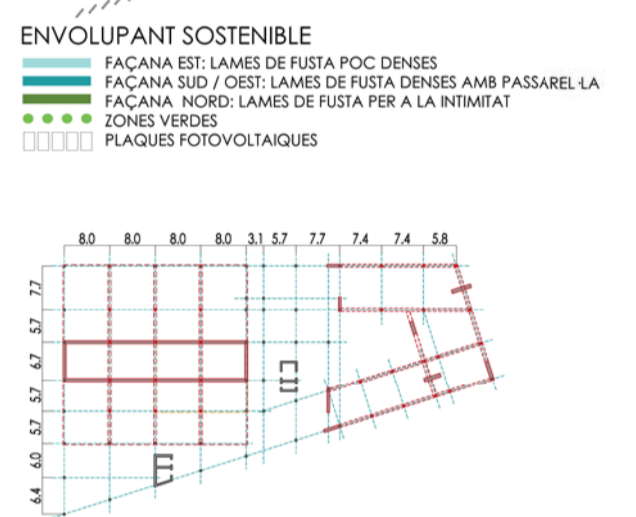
ENVOLUPANT SOSTENIBLE
FAÇANA EST: LAMES DE FUSTA POC DENSES
FAÇANA SUD / OEST: LAMES DE FUSTA DENSES AMB PASSAREL·LA
FAÇANA NORD: LAMES DE FUSTA PER A LA INTIMITAT
ZONES VERDES
PLAQUES FOTOVOLTAIQUES

8.0 8.0 8.0 8.0 3.1 5.7 7.7 7.4 7.4 5.8

7.7
5.7
6.7
5.7
5.7
6.0
6.4